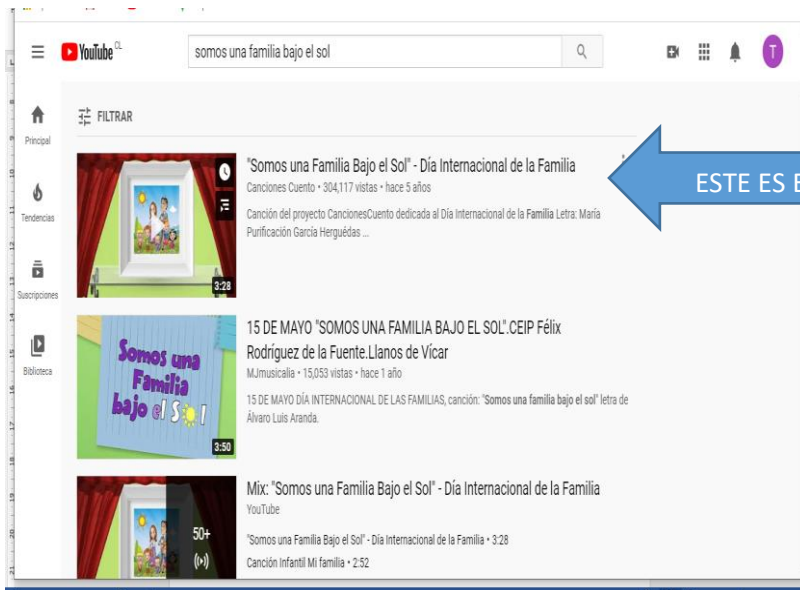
YouTube CL

somos una familia bajo el sol

Principal

Tendencias

Suscripciones

Biblioteca

FILTRAR

"Somos una Familia Bajo el Sol" - Día Internacional de la Familia

Canciones Cuento • 304,117 vistas • hace 5 años

Canción del proyecto CancionesCuento dedicada al Día Internacional de la Familia Letra: María Purificación García Herguédas ...

3:28

ESTE ES E

15 DE MAYO "SOMOS UNA FAMILIA BAJO EL SOL".CEIP Félix Rodríguez de la Fuente.Llanos de Vícar

MJmusicalia • 15,053 vistas • hace 1 año

15 DE MAYO DÍA INTERNACIONAL DE LAS FAMILIAS, canción: "Somos una familia bajo el sol" letra de Álvaro Luis Aranda.

Somos una Familia bajo el Sol

3:50

Mix: "Somos una Familia Bajo el Sol" - Día Internacional de la Familia

YouTube

"Somos una Familia Bajo el Sol" - Día Internacional de la Familia • 3:28

Canción Infantil Mi familia • 2:52

50+

T